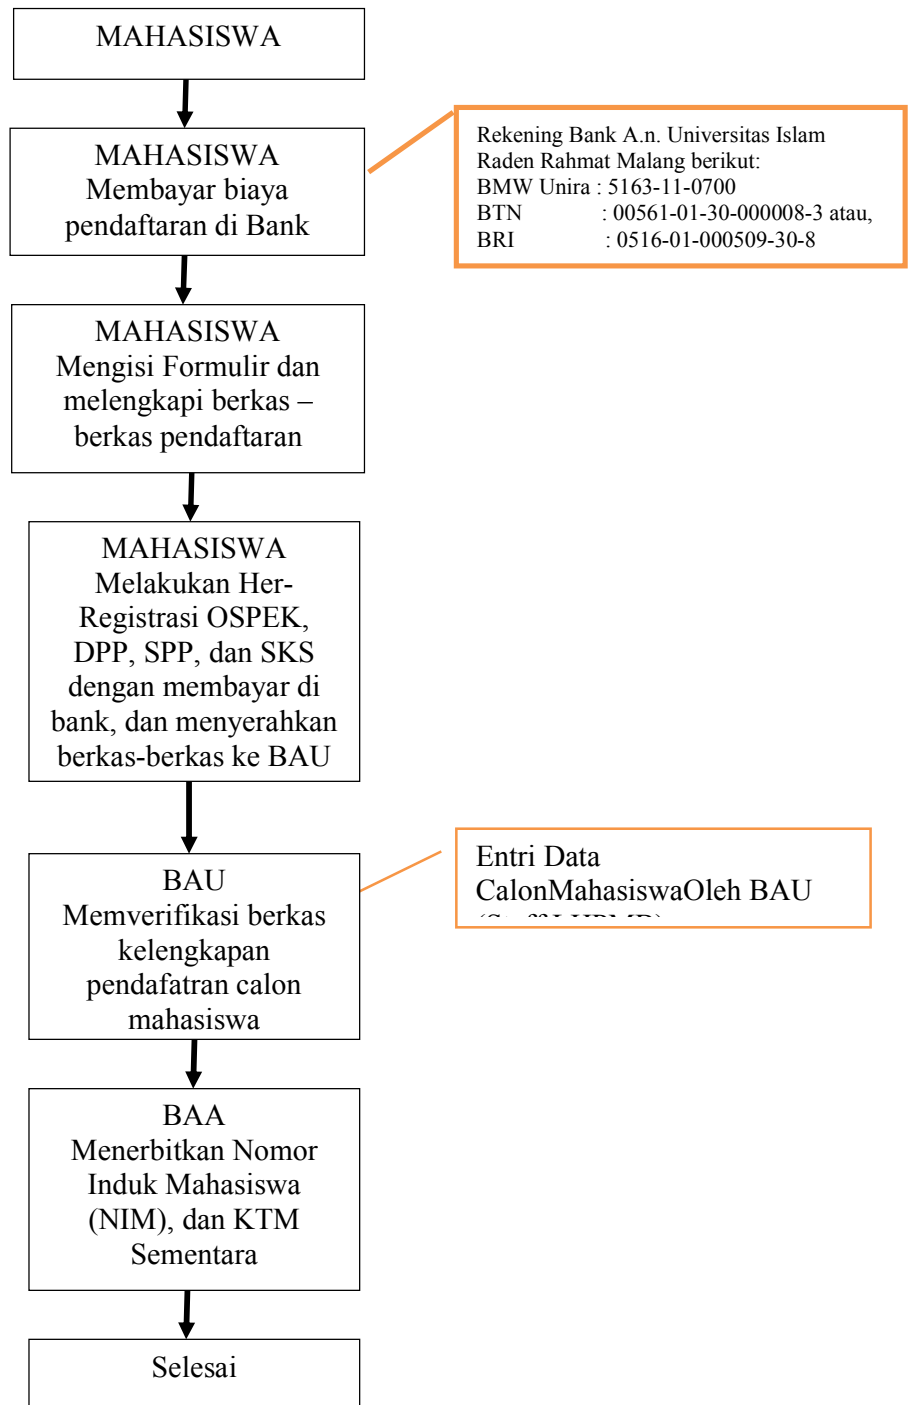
MAHASISWA

MAHASISWA
Membayar biaya pendaftaran di Bank

Rekening Bank A.n. Universitas Islam Raden Rahmat Malang berikut:
BMW Unira : 5163-11-0700
BTN : 00561-01-30-000008-3 atau,
BRI : 0516-01-000509-30-8

MAHASISWA
Mengisi Formulir dan melengkapi berkas – berkas pendaftaran

MAHASISWA
Melakukan Her-Registrasi OSPEK, DPP, SPP, dan SKS dengan membayar di bank, dan menyerahkan berkas-berkas ke BAU

BAU
Memverifikasi berkas kelengkapan pendafatran calon mahasiswa

Entri Data CalonMahasiswaOleh BAU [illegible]

BAA
Menerbitkan Nomor Induk Mahasiswa (NIM), dan KTM Sementara

Selesai